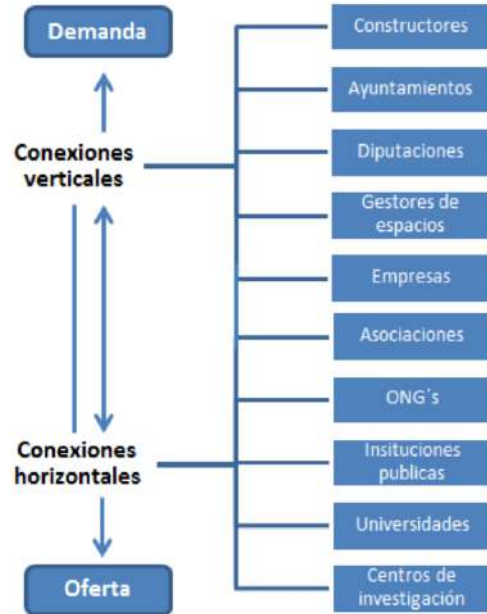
Demanda

Conexiones verticales

Conexiones horizontales

Oferta

Constructores

Ayuntamientos

Diputaciones

Gestores de espacios

Empresas

Asociaciones

ONG´s

Insituciones publicas

Universidades

Centros de investigación